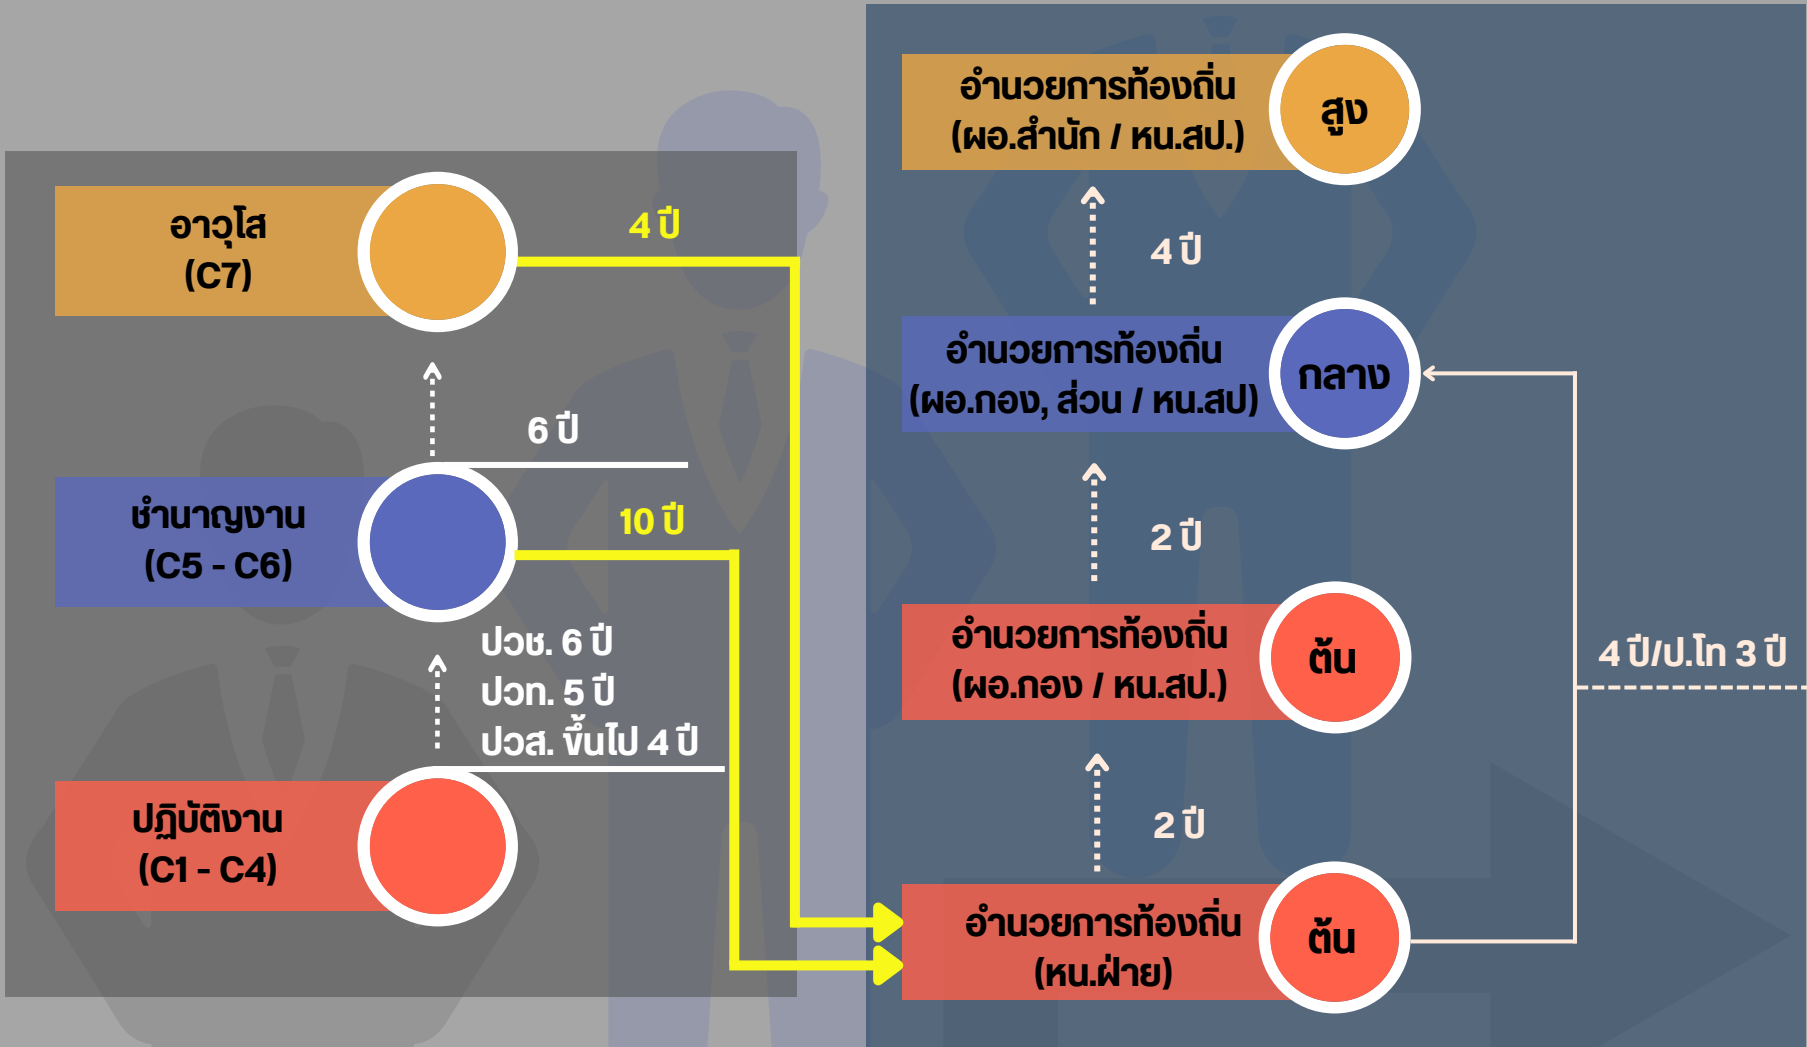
อาวุโส
(C7)

4 ปี

6 ปี

ชำนาญงาน
(C5 - C6)

10 ปี

ปวช. 6 ปี
ปวท. 5 ปี
ปวส. ขึ้นไป 4 ปี

ปฏิบัติงาน
(C1 - C4)

อำนวยการท้องถิ่น
(ผอ.สำนัก / หน.สป.)

สูง

4 ปี

อำนวยการท้องถิ่น
(ผอ.กอง, ส่วน / หน.สป)

กลาง

2 ปี

อำนวยการท้องถิ่น
(ผอ.กอง / หน.สป.)

ต้น

4 ปี/ป.โท 3 ปี

2 ปี

อำนวยการท้องถิ่น
(หน.ฝ่าย)

ต้น